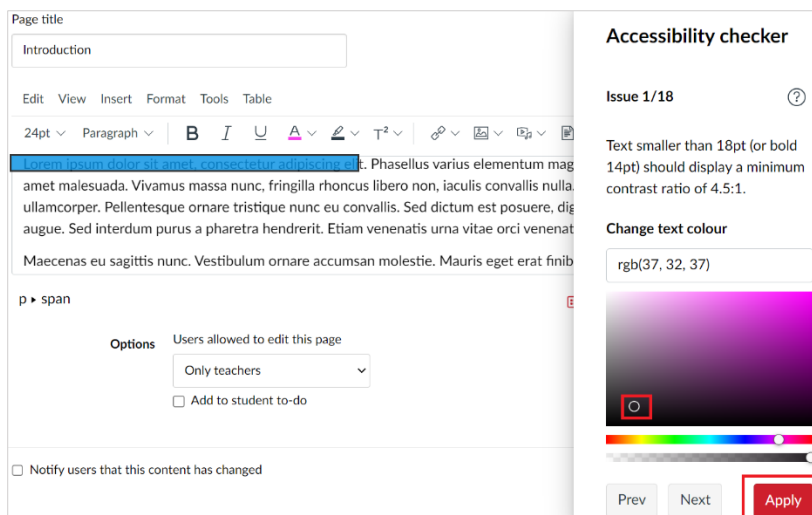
Page title

Introduction

Edit View Insert Format Tools Table

24pt Paragraph B I U A T²

Lorem ipsum dolor sit amet, consectetur adipiscing elit. Phasellus varius elementum mag amet malesuada. Vivamus massa nunc, fringilla rhoncus libero non, iaculis convallis nulla. ullamcorper. Pellentesque ornare tristique nunc eu convallis. Sed dictum est posuere, dig augue. Sed interdum purus a pharetra hendrerit. Etiam venenatis urna vitae orci venenat

Maecenas eu sagittis nunc. Vestibulum ornare accumsan molestie. Mauris eget erat finib

p ▸ span

Options Users allowed to edit this page

Only teachers

Add to student to-do

Notify users that this content has changed

Accessibility checker

Issue 1/18

Text smaller than 18pt (or bold 14pt) should display a minimum contrast ratio of 4.5:1.

Change text colour

rgb(37, 32, 37)

Prev Next Apply